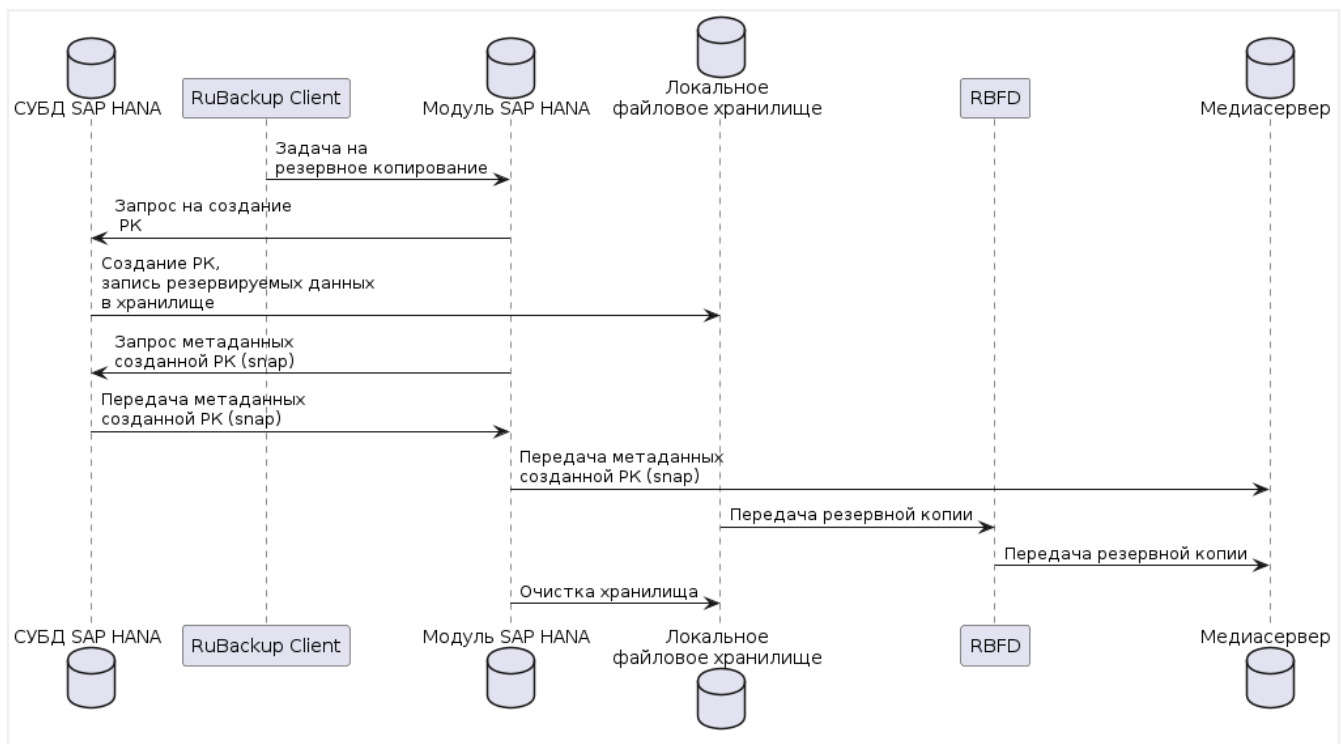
СУБД SAP HANA
RuBackup Client
Модуль SAP HANA
Локальное файловое хранилище
RBFD
Медиасервер

Задача на резервное копирование

Запрос на создание РК

Создание РК, запись резервируемых данных в хранилище

Запрос метаданных созданной РК (snap)

Передача метаданных созданной РК (snap)

Передача метаданных созданной РК (snap)

Передача резервной копии

Передача резервной копии

Очистка хранилища

СУБД SAP HANA
RuBackup Client
Модуль SAP HANA
Локальное файловое хранилище
RBFD
Медиасервер